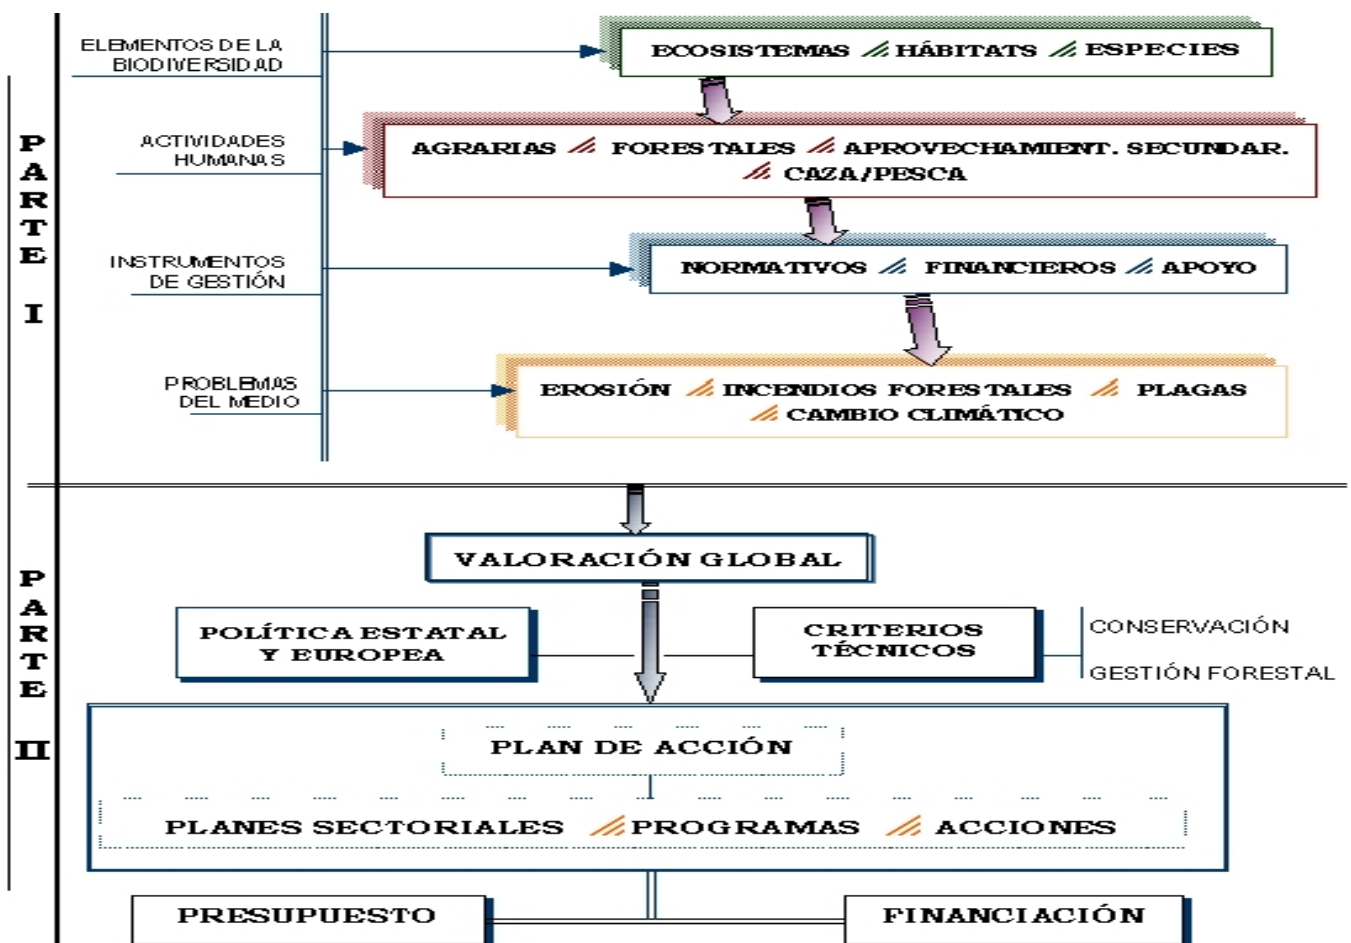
PARTE I

ELEMENTOS DE LA BIODIVERSIDAD

ECOSISTEMAS // HÁBITATS // ESPECIES

ACTIVIDADES HUMANAS

AGRARIAS // FORESTALES // APROVECHAMIENT. SECUNDAR. // CAZA/PESCA

INSTRUMENTOS DE GESTIÓN

NORMATIVOS // FINANCIEROS // APOYO

PROBLEMAS DEL MEDIO

EROSIÓN // INCENDIOS FORESTALES // PLAGAS // CAMBIO CLIMÁTICO

PARTE II

VALORACIÓN GLOBAL

POLÍTICA ESTATAL Y EUROPEA

CRITERIOS TÉCNICOS

CONSERVACIÓN

GESTIÓN FORESTAL

PLAN DE ACCIÓN

PLANES SECTORIALES // PROGRAMAS // ACCIONES

PRESUPUESTO

FINANCIACIÓN